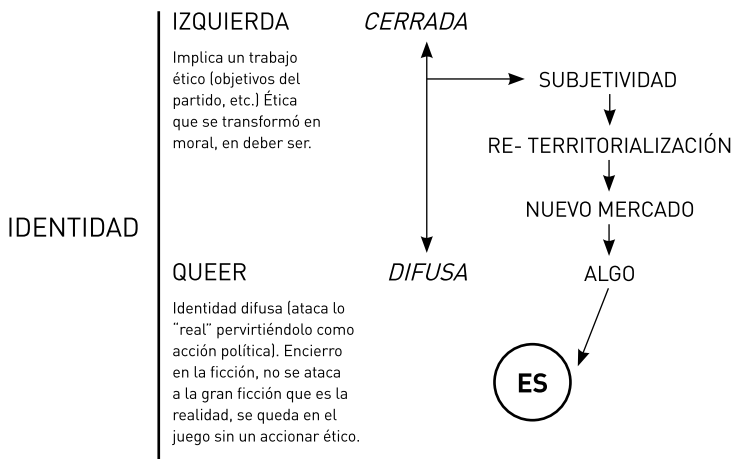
IDENTIDAD

IZQUIERDA

Implica un trabajo ético (objetivos del partido, etc.) Ética que se transformó en moral, en deber ser.

QUEER

Identidad difusa (ataca lo "real" pervirtiéndolo como acción política). Encierro en la ficción, no se ataca a la gran ficción que es la realidad, se queda en el juego sin un accionar ético.

CERRADA

DIFUSA

SUBJETIVIDAD

RE- TERRITORIALIZACIÓN

NUEVO MERCADO

ALGO

ES